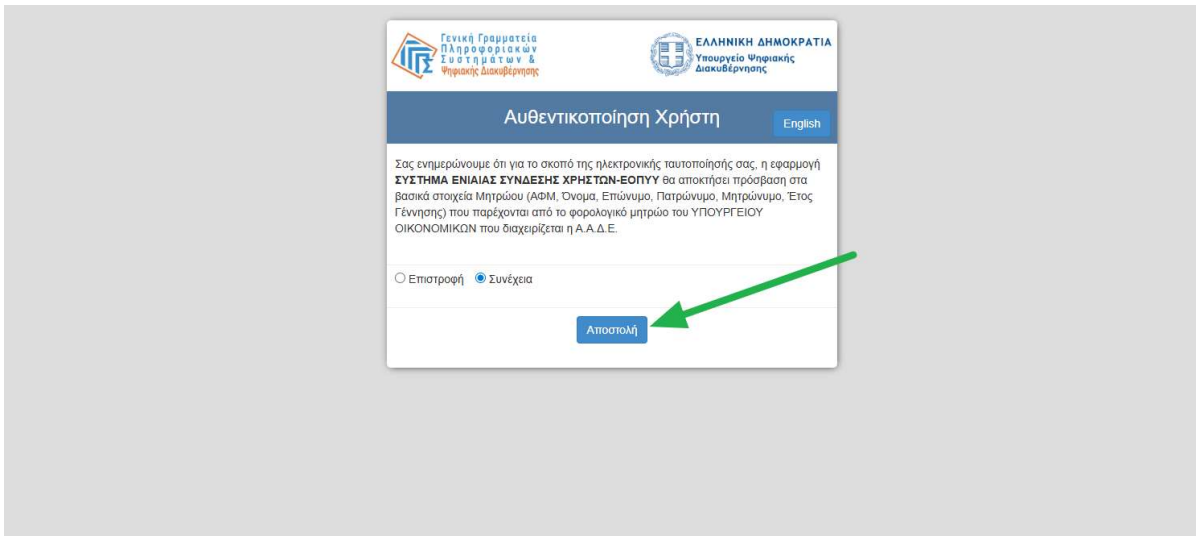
Γενική Γραμματεία Πληροφοριακών Συστημάτων & Ψηφιακής Διακυβέρνησης

ΕΛΛΗΝΙΚΗ ΔΗΜΟΚΡΑΤΙΑ
Υπουργείο Ψηφιακής Διακυβέρνησης

Αυθεντικοποίηση Χρήστη

English

Σας ενημερώνουμε ότι για το σκοπό της ηλεκτρονικής ταυτοποίησής σας, η εφαρμογή **ΣΥΣΤΗΜΑ ΕΝΙΑΙΑΣ ΣΥΝΔΕΣΗΣ ΧΡΗΣΤΩΝ-ΕΟΠΥΥ** θα αποκτήσει πρόσβαση στα βασικά στοιχεία Μητρώου (ΑΦΜ, Όνομα, Επώνυμο, Πατρώνυμο, Μητρώνυμο, Έτος Γέννησης) που παρέχονται από το φορολογικό μητρώο του ΥΠΟΥΡΓΕΙΟΥ ΟΙΚΟΝΟΜΙΚΩΝ που διαχειρίζεται η Α.Α.Δ.Ε.

Επιστροφή
Συνέχεια

Αποστολή